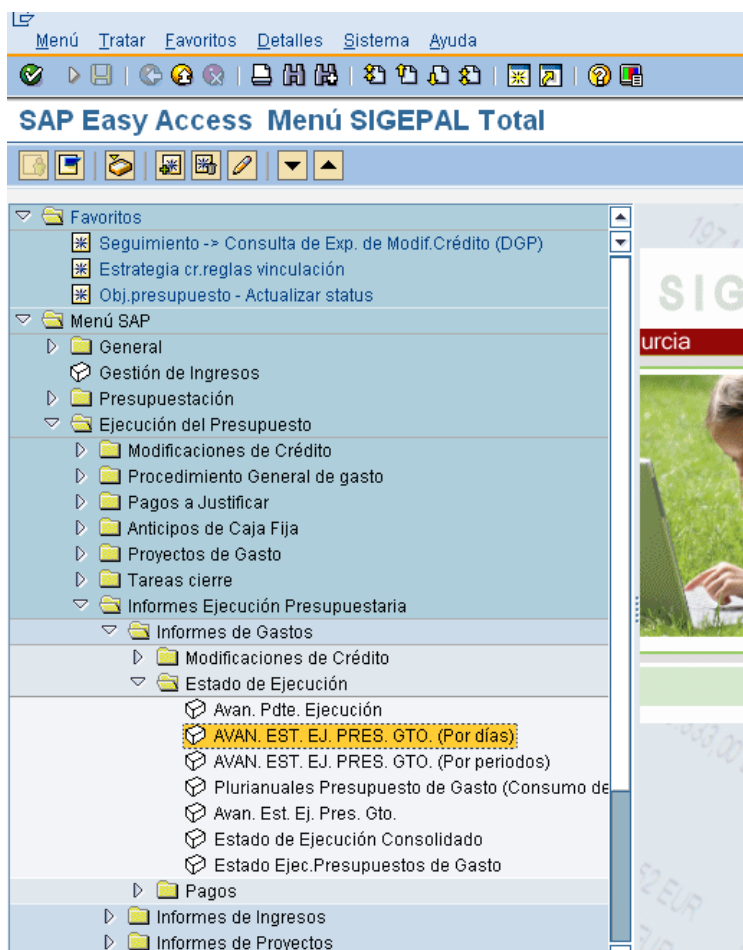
Menú Tratar Favoritos Detalles Sistema Ayuda

SAP Easy Access Menú SIGEPAL Total

Favoritos
Seguimiento -> Consulta de Exp. de Modif.Crédito (DGP)
Estrategia cr.reglas vinculación
Obj.presupuesto - Actualizar status
Menú SAP
General
Gestión de Ingresos
Presupuestación
Ejecución del Presupuesto
Modificaciones de Crédito
Procedimiento General de gasto
Pagos a Justificar
Anticipos de Caja Fija
Proyectos de Gasto
Tareas cierre
Informes Ejecución Presupuestaria
Informes de Gastos
Modificaciones de Crédito
Estado de Ejecución
Avan. Pdte. Ejecución
AVAN. EST. EJ. PRES. GTO. (Por días)
AVAN. EST. EJ. PRES. GTO. (Por periodos)
Plurianuales Presupuesto de Gasto (Consumo de
Avan. Est. Ej. Pres. Gto.
Estado de Ejecución Consolidado
Estado Ejec.Presupuestos de Gasto
Pagos
Informes de Ingresos
Informes de Proyectos

SIG
urcia